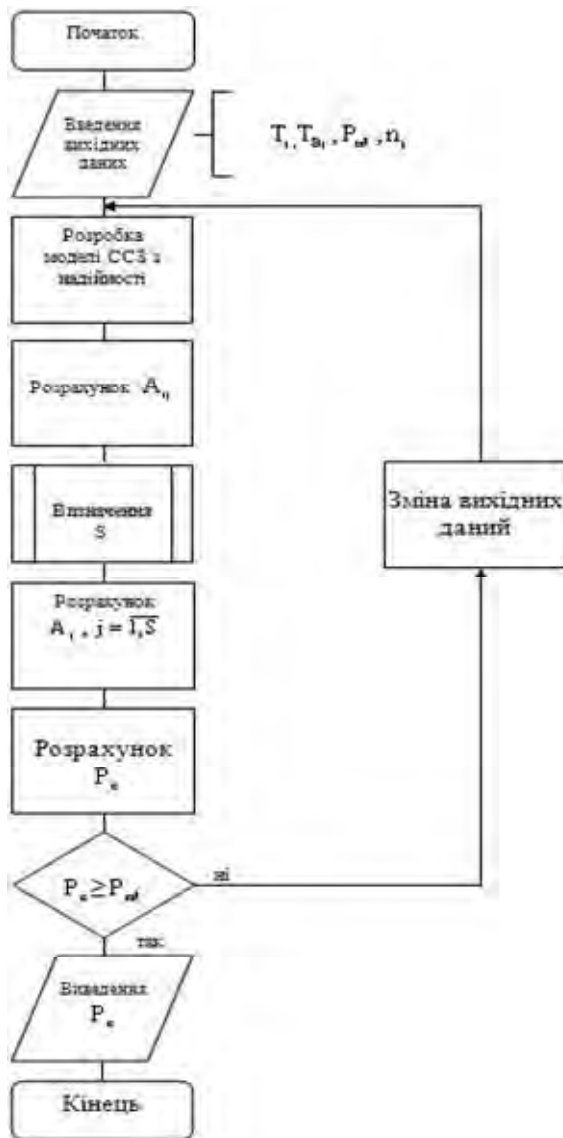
Початок

Введення вихідних даних

$T_i, T_{B_i}, P_{ref}, n_i$

Розробка моделі ССЗ з надійності

Розрахунок $A_0$

Визначення S

Розрахунок $A_j, j = \overline{1,S}$

Розрахунок $P_e$

$P_e \geq P_{ref}$

ні

Зміна вихідних даних

так

Виведення $P_e$

Кінець